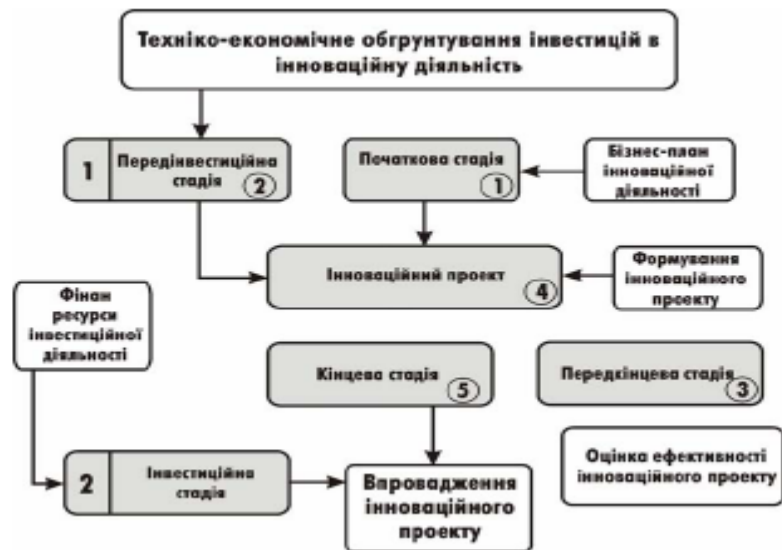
Техніко-економічне обгрунтування інвестицій в інноваційну діяльність

1 Передінвестиційна стадія 2

Початкова стадія 1

Бізнес-план інноваційної діяльності

Інноваційний проект 4

Формування інноваційного проекту

Фінан ресурси інвестиційної діяльності

Кінцева стадія 5

Передкінцева стадія 3

Оцінка ефективності інноваційного проекту

2 Інвестиційна стадія

Вароваджения інноваційного проекту